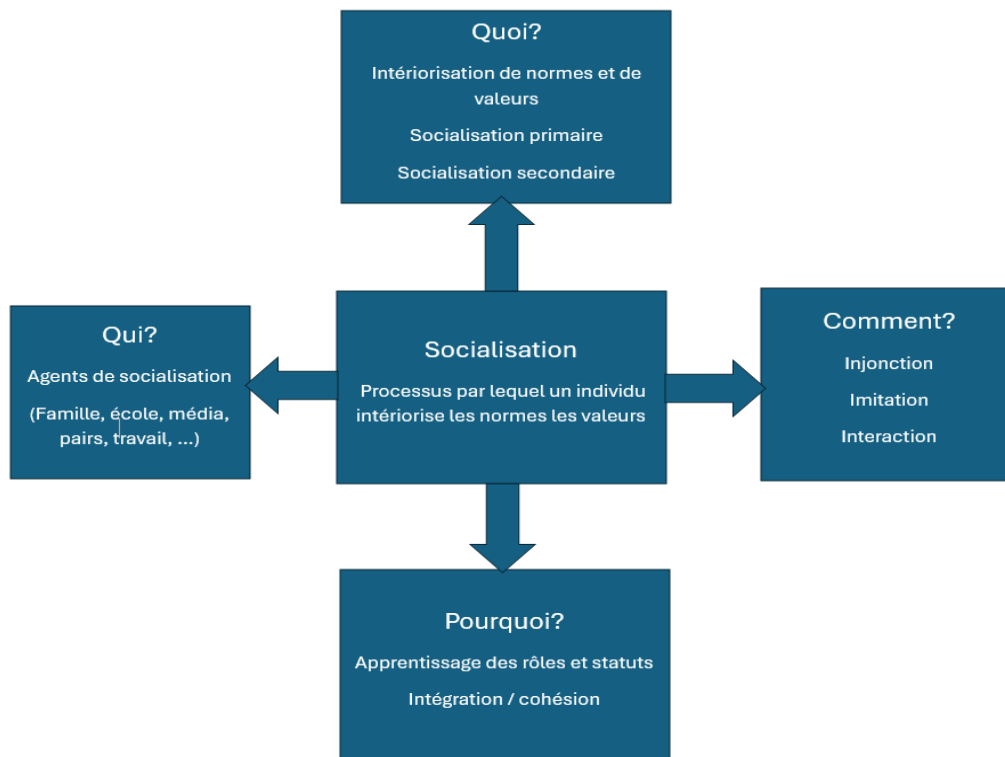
Quoi?

Intériorisation de normes et de valeurs

Socialisation primaire

Socialisation secondaire

Qui?

Agents de socialisation

(Famille, école, média, pairs, travail, ...)

Socialisation

Processus par lequel un individu intériorise les normes les valeurs

Comment?

Injonction

Imitation

Interaction

Pourquoi?

Apprentissage des rôles et statuts

Intégration / cohésion